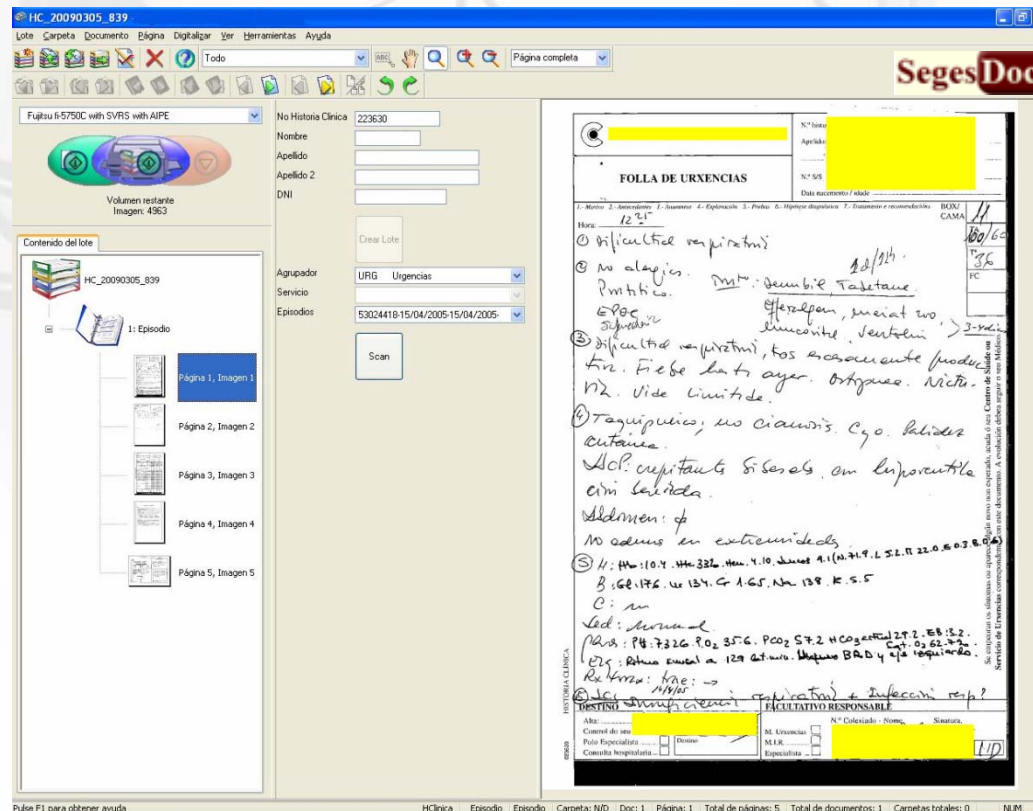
HC_20090305_839

Lote Carpeta Documento Página Digitalizar Ver Herramientas Ayuda

Todo

Página completa

SegesDoc

Fujitsu fi-5750C with SVRS with AIPE

Volumen restante
Imagen: 4963

Contenido del lote

HC_20090305_839

1: Episodio

Página 1, Imagen 1

Página 2, Imagen 2

Página 3, Imagen 3

Página 4, Imagen 4

Página 5, Imagen 5

No Historia Clínica 223630

Nombre

Apellido

Apellido 2

DNI

Crear Lote

Agrupador URG Urgencias

Servicio

Episodios 53024418-15/04/2005-15/04/2005-

Scan

N.º histo
Apelido
N.º S/S
Data nacemento / idade

FOLLA DE URXENCIAS

1.- Motivo 2.- Antecedentes 3.- Anamnese 4.- Exploración 5.- Probas 6.- Hipótese diagnóstica 7.- Tratamento e recomendacións

BOX/ CAMA

Hora: $12^{25}$

① Dificultad respiratoria
② No alergias. Mto: Seretide, Tadetane
Pentibico. 16/12h
EPOC Spiriva Efentopm, siempre ??
Lincocitex. Ventolin 3-4/día
③ Dificultad respiratoria, tos escasamente productiva. Fiebre hasta ayer. Ortopnea. Nicturia. Vida limitada.
④ Taquipneico, no cianosis. C y o. Palidez cutánea.
ACP: crepitantes bibasales con hipoventilación en bases
Abdomen: ∅
No edemas en extremidades.
⑤ H: Hb: 10.4 . Hto 33% . Hem. 4.10. Leucos 9.1 (N.71.9. L 5.2. M 22.0. E 0.3. B 0.6)
B: Gl. 176. Ur 134. Cr 1.65. Na 138. K 5.5
C: ∅
Sed: normal
GAS: Ph: 7.326. PO2 35.6. PCO2 57.2 HCO3 actual 29.2. EB: 3.2. Sat. O2 62.4%
ECG: Ritmo sinusal a 129 lat. min. Bloqueo BRD y eje izquierdo.
Rx torax: ??? →
⑥ ICC. Insuficiencia respiratoria + Infección resp?
14/4/05

100/60
36

FC

Se empeoran os síntomas ou aparecen outros non esperados, acuda ó seu Centro de Saúde ou Servicio de Urxencias correspondente con este documento. A evolución debe seguir o seu Médico

HISTORIA CLÍNICA

DESTINO
Alta:
Control do seu
Polo Especialista
Consulta hospitalaria
Destino

M. Urxencias
M.I.R.
Especialista

FACULTATIVO RESPONSABLE
N.º Colexiado - Nome, Sinatura,

Pulse F1 para obtener ayuda

HClinica Episodio Episodio Carpeta: N/D Doc: 1 Página: 1 Total de páginas: 5 Total de documentos: 1 Carpetas totales: 0 NUM